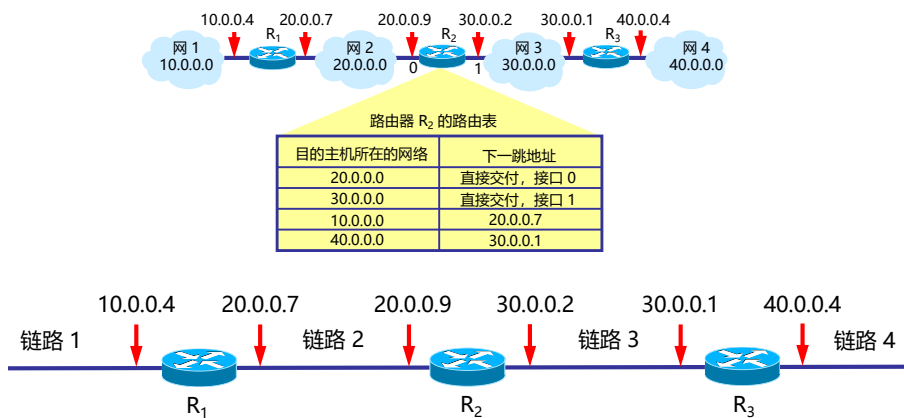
10.0.0.4 $R_1$ 20.0.0.7 20.0.0.9 $R_2$ 30.0.0.2 30.0.0.1 $R_3$ 40.0.0.4

网 1
10.0.0.0

网 2
20.0.0.0

0 1

网 3
30.0.0.0

网 4
40.0.0.0

路由器 $R_2$ 的路由表

| 目的主机所在的网络 | 下一跳地址 |
|---|---|
| 20.0.0.0 | 直接交付，接口 0 |
| 30.0.0.0 | 直接交付，接口 1 |
| 10.0.0.0 | 20.0.0.7 |
| 40.0.0.0 | 30.0.0.1 |

10.0.0.4 20.0.0.7 20.0.0.9 30.0.0.2 30.0.0.1 40.0.0.4

链路 1 链路 2 链路 3 链路 4

$R_1$ $R_2$ $R_3$